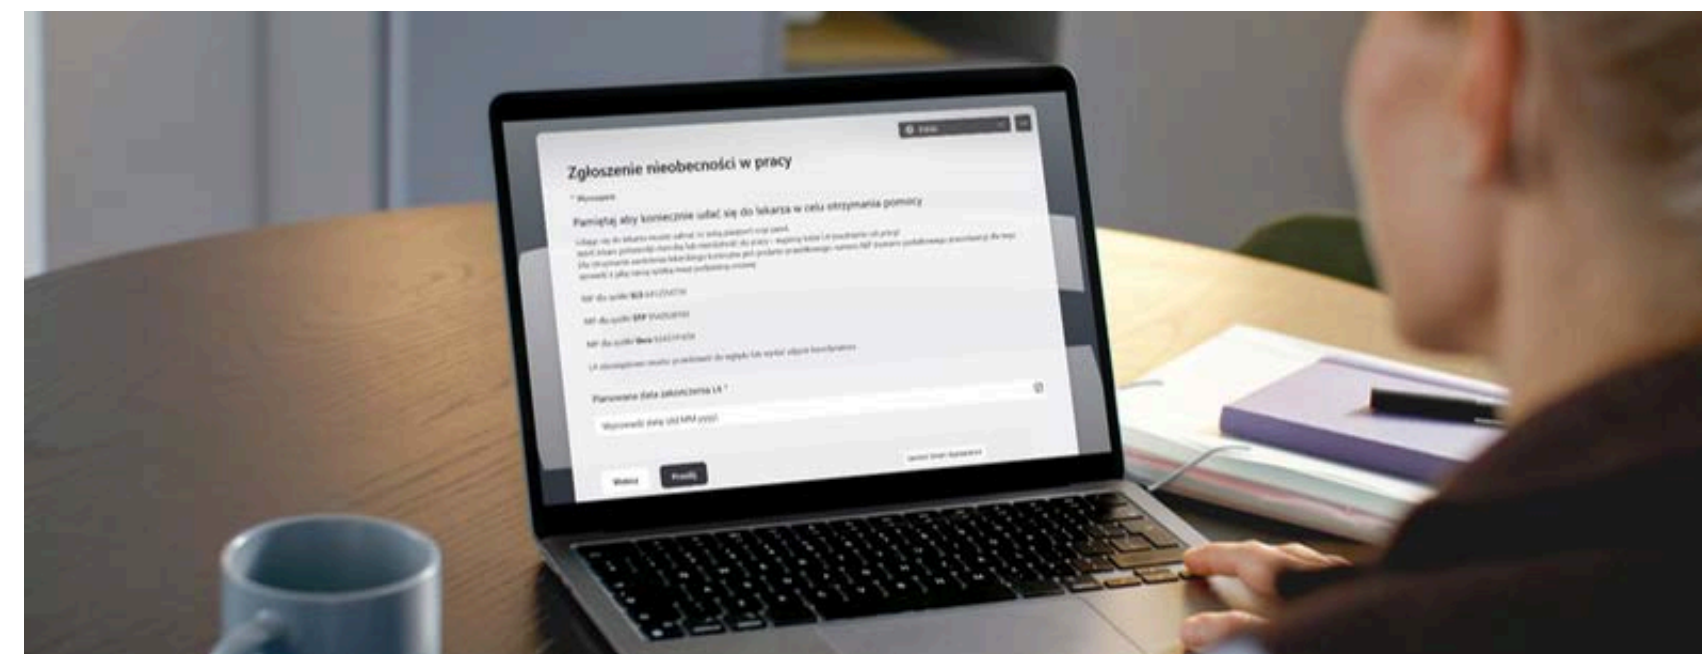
Zgłoszenie nieobecności w pracy

* Wymagane

Pamiętaj aby koniecznie udać się do lekarza w celu otrzymania pomocy

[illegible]

NIP dla spółki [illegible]

NIP dla spółki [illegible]

NIP dla spółki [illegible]

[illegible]

Planowana data zakończenia L4 *

Wprowadź datę (dd.MM.yyyy)

Wstecz

Prześlij

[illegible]